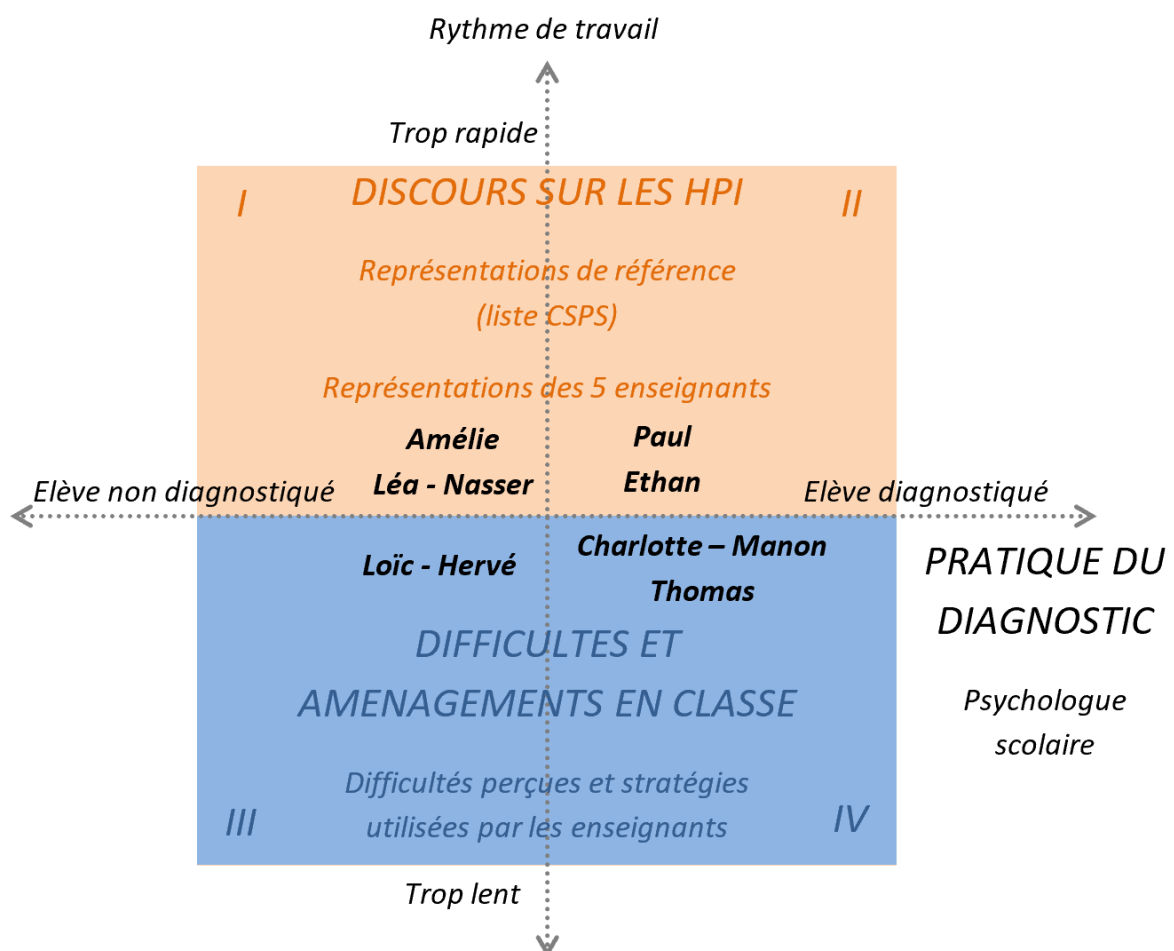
Rythme de travail

Trop rapide

I

DISCOURS SUR LES HPI

II

Représentations de référence (liste CSPS)

Représentations des 5 enseignants

Amélie

Léa - Nasser

Paul

Ethan

Elève non diagnostiqué

Elève diagnostiqué

Loïc - Hervé

Charlotte – Manon

Thomas

PRATIQUE DU DIAGNOSTIC

Psychologue scolaire

DIFFICULTES ET AMENAGEMENTS EN CLASSE

Difficultés perçues et stratégies utilisées par les enseignants

III

IV

Trop lent